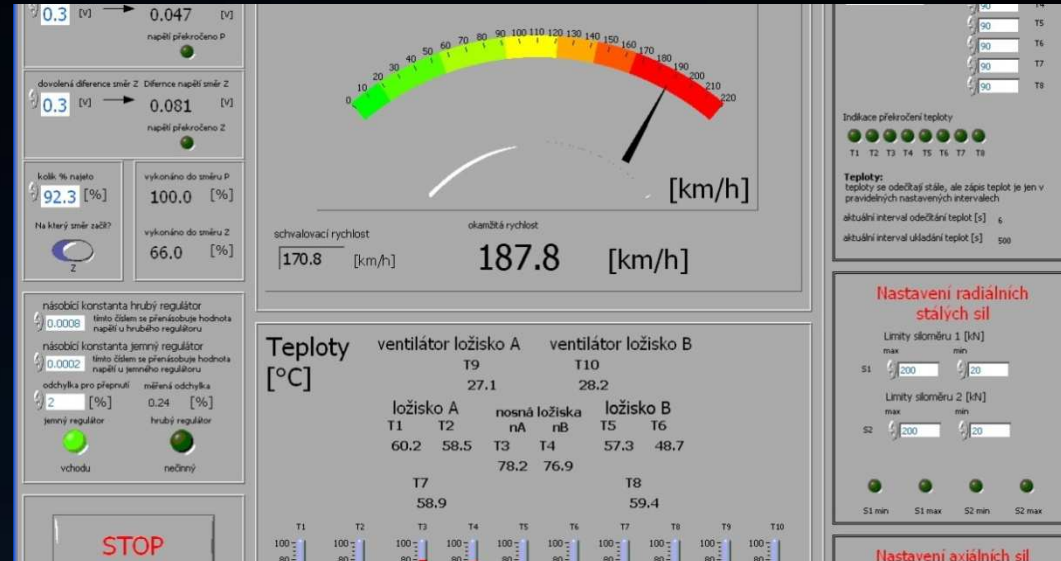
0.3 [V] 0.047 [V]
napětí překročeno P

dovolená diference směr Z Difernce napětí směr Z
0.3 [V] 0.081 [V]
napětí překročeno Z

kolik % najeto
92.3 [%]
Na který směr začít?
Z

vykonáno do směru P
100.0 [%]
vykonáno do směru Z
66.0 [%]

násobící konstanta hrubý regulátor
0.0008 tímto číslem se přenásobuje hodnota napětí u hrubého regulátoru
násobící konstanta jemný regulátor
0.0002 tímto číslem se přenásobuje hodnota napětí u jemného regulátoru
odchylka pro přepnutí 2 [%]
měřená odchylka 0.24 [%]
jemný regulátor
vchodu
hrubý regulátor
nečinný

STOP

0 10 20 30 40 50 60 70 80 90 100 110 120 130 140 150 160 170 180 190 200 210 220
[km/h]

schvalovací rychlost
170.8 [km/h]
okamžitá rychlost
187.8 [km/h]

Teploty [°C]
ventilátor ložisko A
T9
27.1
ventilátor ložisko B
T10
28.2
ložisko A
T1 T2
60.2 58.5
nosná ložiska
nA nB
T3 T4
78.2 76.9
ložisko B
T5 T6
57.3 48.7
T7
58.9
T8
59.4

T1 T2 T3 T4 T5 T6 T7 T8 T9 T10
100 80 100 80 100 80 100 80 100 80 100 80 100 80 100 80 100 80 100 80

90 T5
90 T6
90 T7
90 T8

Indikace překročení teploty
T1 T2 T3 T4 T5 T6 T7 T8

Teploty:
teploty se odečítají stále, ale zápis teplot je jen v pravidelných nastavených intervalech
aktuální interval odečítání teplot [s] 6
aktuální interval ukládání teplot [s] 500

Nastavení radiálních stálých sil
Limity siloměru 1 [kN]
max min
S1 200 20
Limity siloměru 2 [kN]
max min
S2 200 20
S1 min S1 max S2 min S2 max

Nastavení axiálních sil